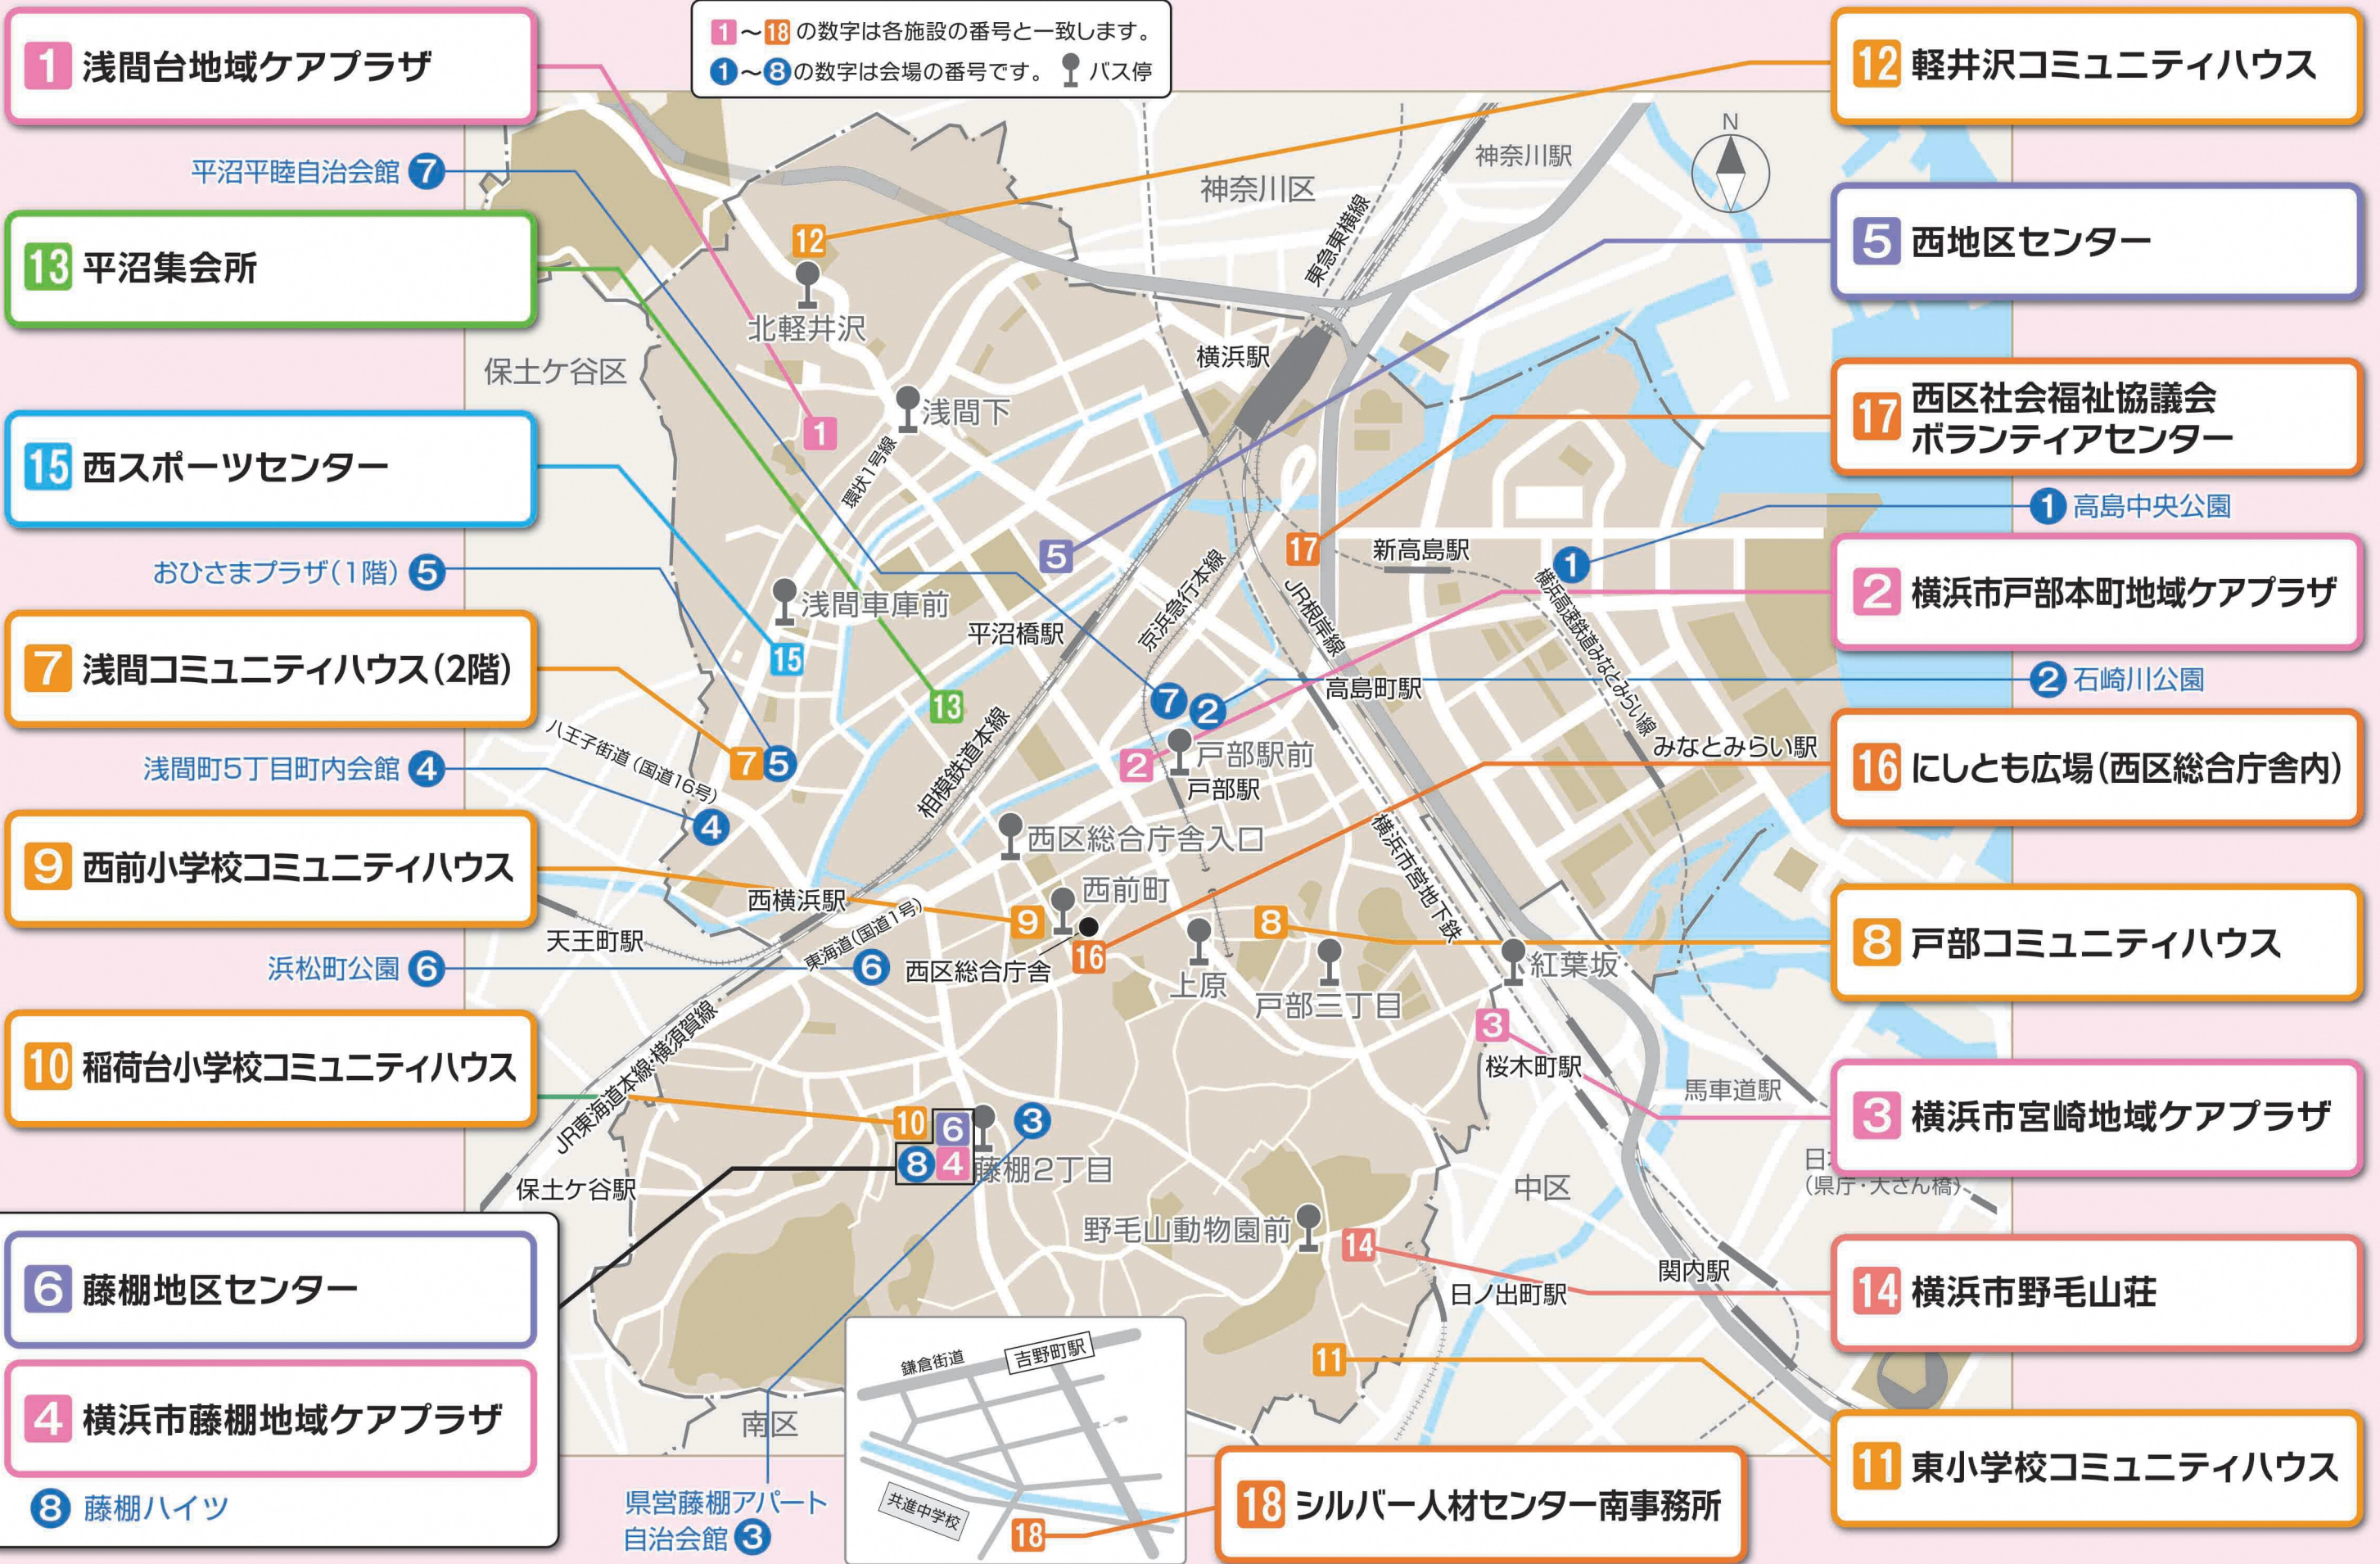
1～18 の数字は各施設の番号と一致します。
1～8 の数字は会場の番号です。 バス停

1 浅間台地域ケアプラザ
平沼平睦自治会館 7
13 平沼集会所
15 西スポーツセンター
おひさまプラザ（1階） 5
7 浅間コミュニティハウス（2階）
浅間町5丁目町内会館 4
9 西前小学校コミュニティハウス
浜松町公園 6
10 稲荷台小学校コミュニティハウス
6 藤棚地区センター
4 横浜市藤棚地域ケアプラザ
8 藤棚ハイツ

12 軽井沢コミュニティハウス
5 西地区センター
17 西区社会福祉協議会 ボランティアセンター
1 高島中央公園
2 横浜市戸部本町地域ケアプラザ
2 石崎川公園
16 にしとも広場（西区総合庁舎内）
8 戸部コミュニティハウス
3 横浜市宮崎地域ケアプラザ
14 横浜市野毛山荘
11 東小学校コミュニティハウス
18 シルバー人材センター南事務所
県営藤棚アパート 自治会館 3

N
神奈川駅
神奈川区
東急東横線
北軽井沢
保土ケ谷区
横浜駅
浅間下
環状1号線
新高島駅
京浜急行本線
JR根岸線
横浜高速鉄道みなとみらい線
浅間車庫前
平沼橋駅
高島町駅
八王子街道（国道16号）
相模鉄道本線
戸部駅前
戸部駅
みなとみらい駅
西区総合庁舎入口
西前町
横浜市営地下鉄
西横浜駅
東海道（国道1号）
天王町駅
西区総合庁舎
上原
戸部三丁目
紅葉坂
JR東海道本線・横須賀線
桜木町駅
馬車道駅
藤棚2丁目
保土ケ谷駅
中区
日本
（県庁・大さん橋）
野毛山動物園前
関内駅
日ノ出町駅
鎌倉街道
吉野町駅
南区
共進中学校